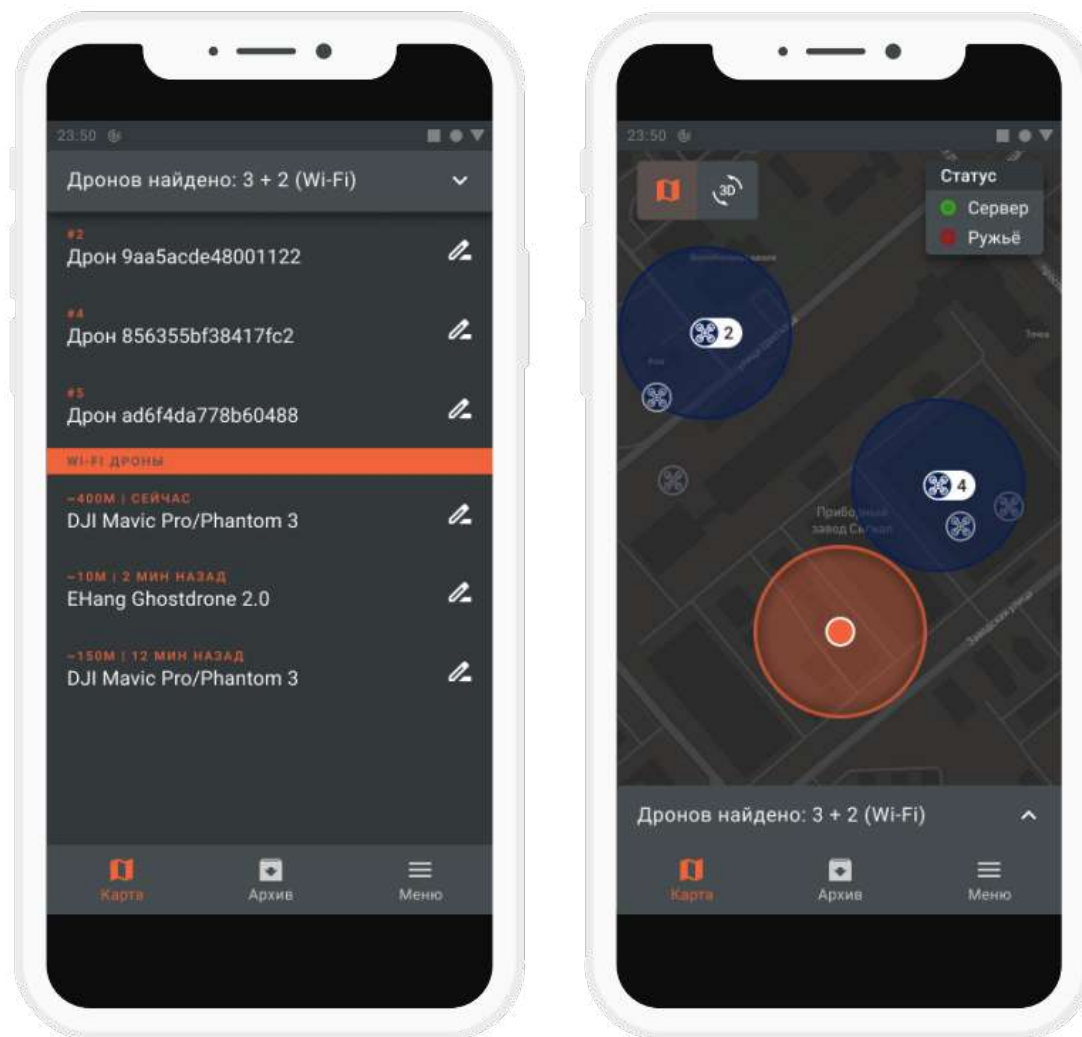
23:50

Дронов найдено: 3 + 2 (Wi-Fi)

#2
Дрон 9aa5acde48001122

#4
Дрон 856355bf38417fc2

#5
Дрон ad6f4da778b60488

WI-FI ДРОНЫ

~400М | СЕЙЧАС
DJI Mavic Pro/Phantom 3

~10М | 2 МИН НАЗАД
EHang Ghostdrone 2.0

~150М | 12 МИН НАЗАД
DJI Mavic Pro/Phantom 3

Карта
Архив
Меню

23:50

3D

Статус
Сервер
Ружьё

2

4

Приборный завод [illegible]

Дронов найдено: 3 + 2 (Wi-Fi)

Карта
Архив
Меню